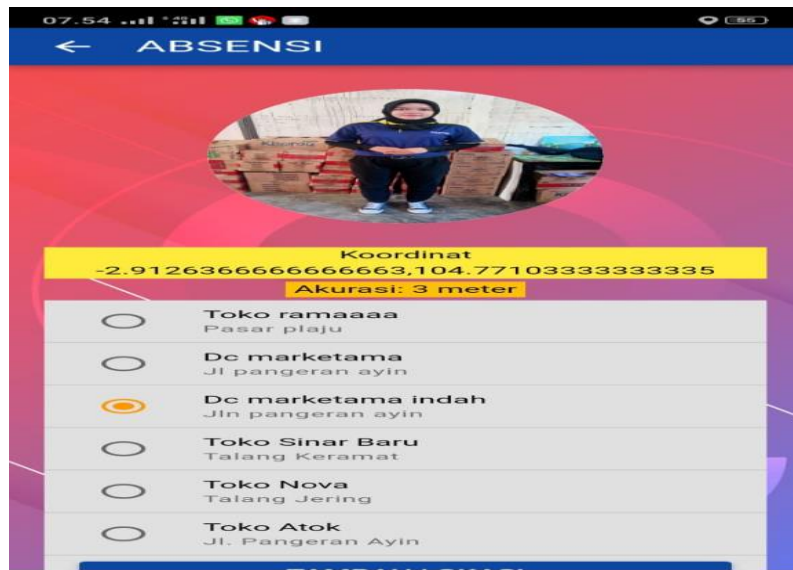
07.54 55

← ABSENSI

Koordinat
-2.9126366666666663,104.77103333333335

Akurasi: 3 meter

Toko ramaaaa
Pasar plaju

Dc marketama
Jl pangeran ayin

Dc marketama indah
Jln pangeran ayin

Toko Sinar Baru
Talang Keramat

Toko Nova
Talang Jering

Toko Atok
Jl. Pangeran Ayin

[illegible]